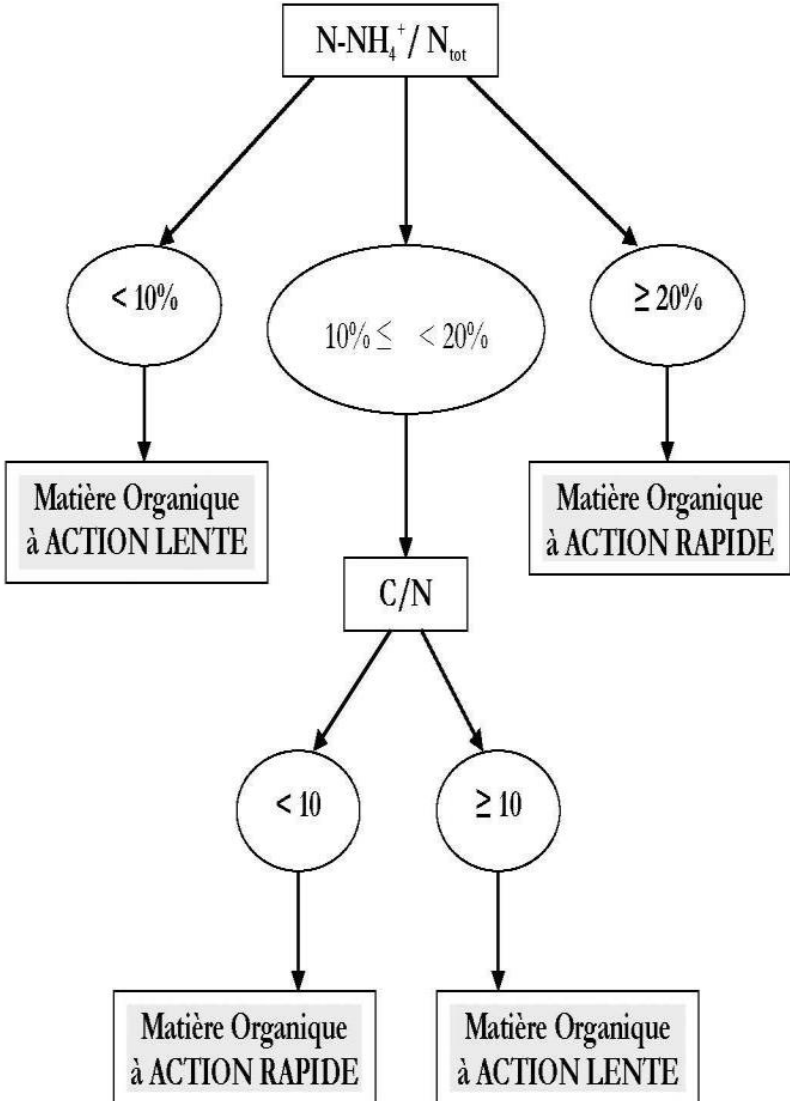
N-$NH_4^+$ / $N_{tot}$

< 10%

10% ≤ < 20%

≥ 20%

Matière Organique à ACTION LENTE

Matière Organique à ACTION RAPIDE

C/N

< 10

≥ 10

Matière Organique à ACTION RAPIDE

Matière Organique à ACTION LENTE